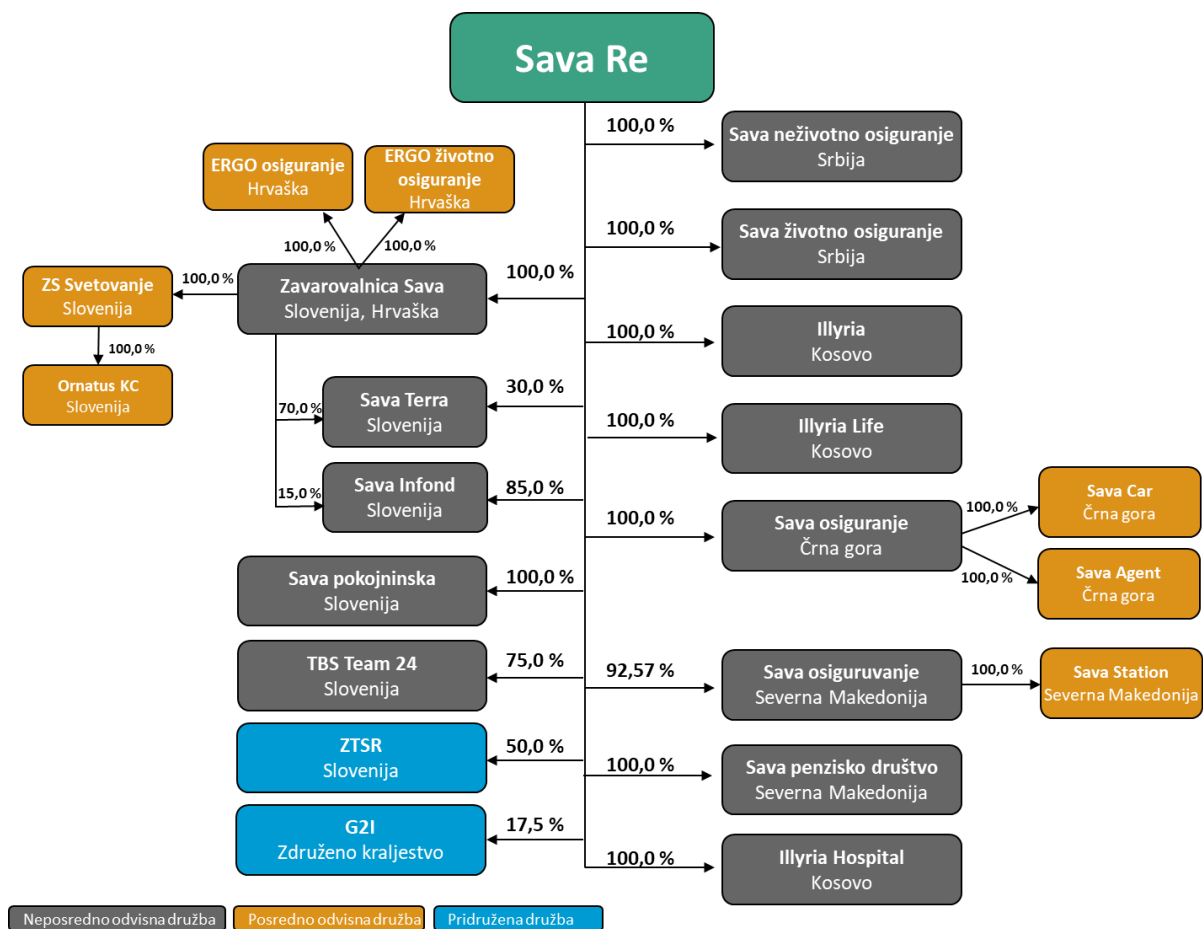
Sava Re

100,0 %
Sava neživotno osiguranje
Srbija

ERGO osiguranje
Hrvaška

ERGO životno osiguranje
Hrvaška

100,0 %
Sava životno osiguranje
Srbija

100,0 %
100,0 %

100,0 %
ZS Svetovanje
Slovenija

100,0 %
Zavarovalnica Sava
Slovenija, Hrvaška

100,0 %
Ornatus KC
Slovenija

100,0 %
Illyria
Kosovo

70,0 %
Sava Terra
Slovenija
30,0 %

100,0 %
Illyria Life
Kosovo

15,0 %
Sava Infond
Slovenija
85,0 %

100,0 %
Sava osiguranje
Črna gora

100,0 %
Sava Car
Črna gora

100,0 %
Sava Agent
Črna gora

Sava pokojninska
Slovenija
100,0 %

TBS Team 24
Slovenija
75,0 %

92,57 %
Sava osiguruvanje
Severna Makedonija

100,0 %
Sava Station
Severna Makedonija

ZTSR
Slovenija
50,0 %

100,0 %
Sava penzisko društvo
Severna Makedonija

G2I
Združeno kraljestvo
17,5 %

100,0 %
Illyria Hospital
Kosovo

Neposredno odvisna družba
Posredno odvisna družba
Pridružena družba